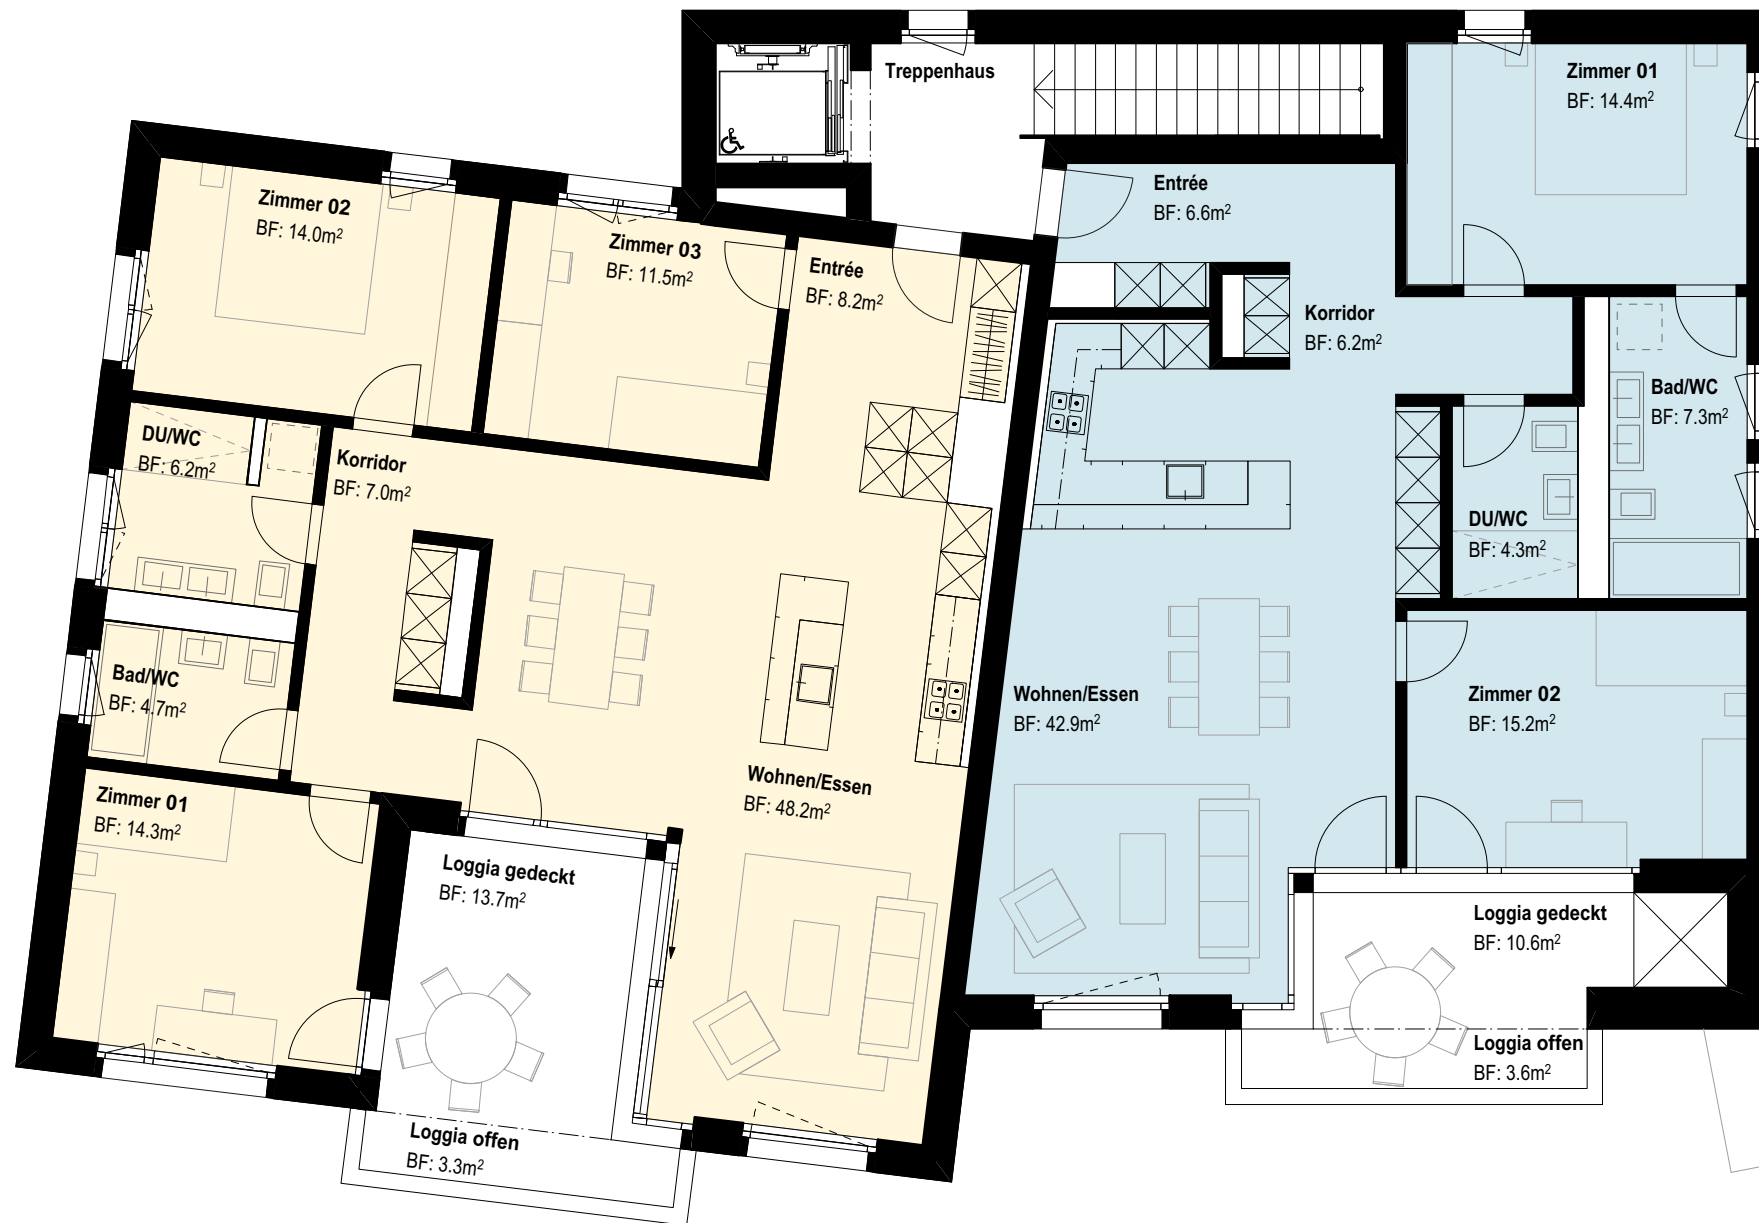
Treppenhaus

Zimmer 02
BF: 14.0m$^2$

Zimmer 03
BF: 11.5m$^2$

Entrée
BF: 8.2m$^2$

DU/WC
BF: 6.2m$^2$

Korridor
BF: 7.0m$^2$

Bad/WC
BF: 4.7m$^2$

Zimmer 01
BF: 14.3m$^2$

Wohnen/Essen
BF: 48.2m$^2$

Loggia gedeckt
BF: 13.7m$^2$

Loggia offen
BF: 3.3m$^2$

Zimmer 01
BF: 14.4m$^2$

Entrée
BF: 6.6m$^2$

Korridor
BF: 6.2m$^2$

Bad/WC
BF: 7.3m$^2$

DU/WC
BF: 4.3m$^2$

Wohnen/Essen
BF: 42.9m$^2$

Zimmer 02
BF: 15.2m$^2$

Loggia gedeckt
BF: 10.6m$^2$

Loggia offen
BF: 3.6m$^2$